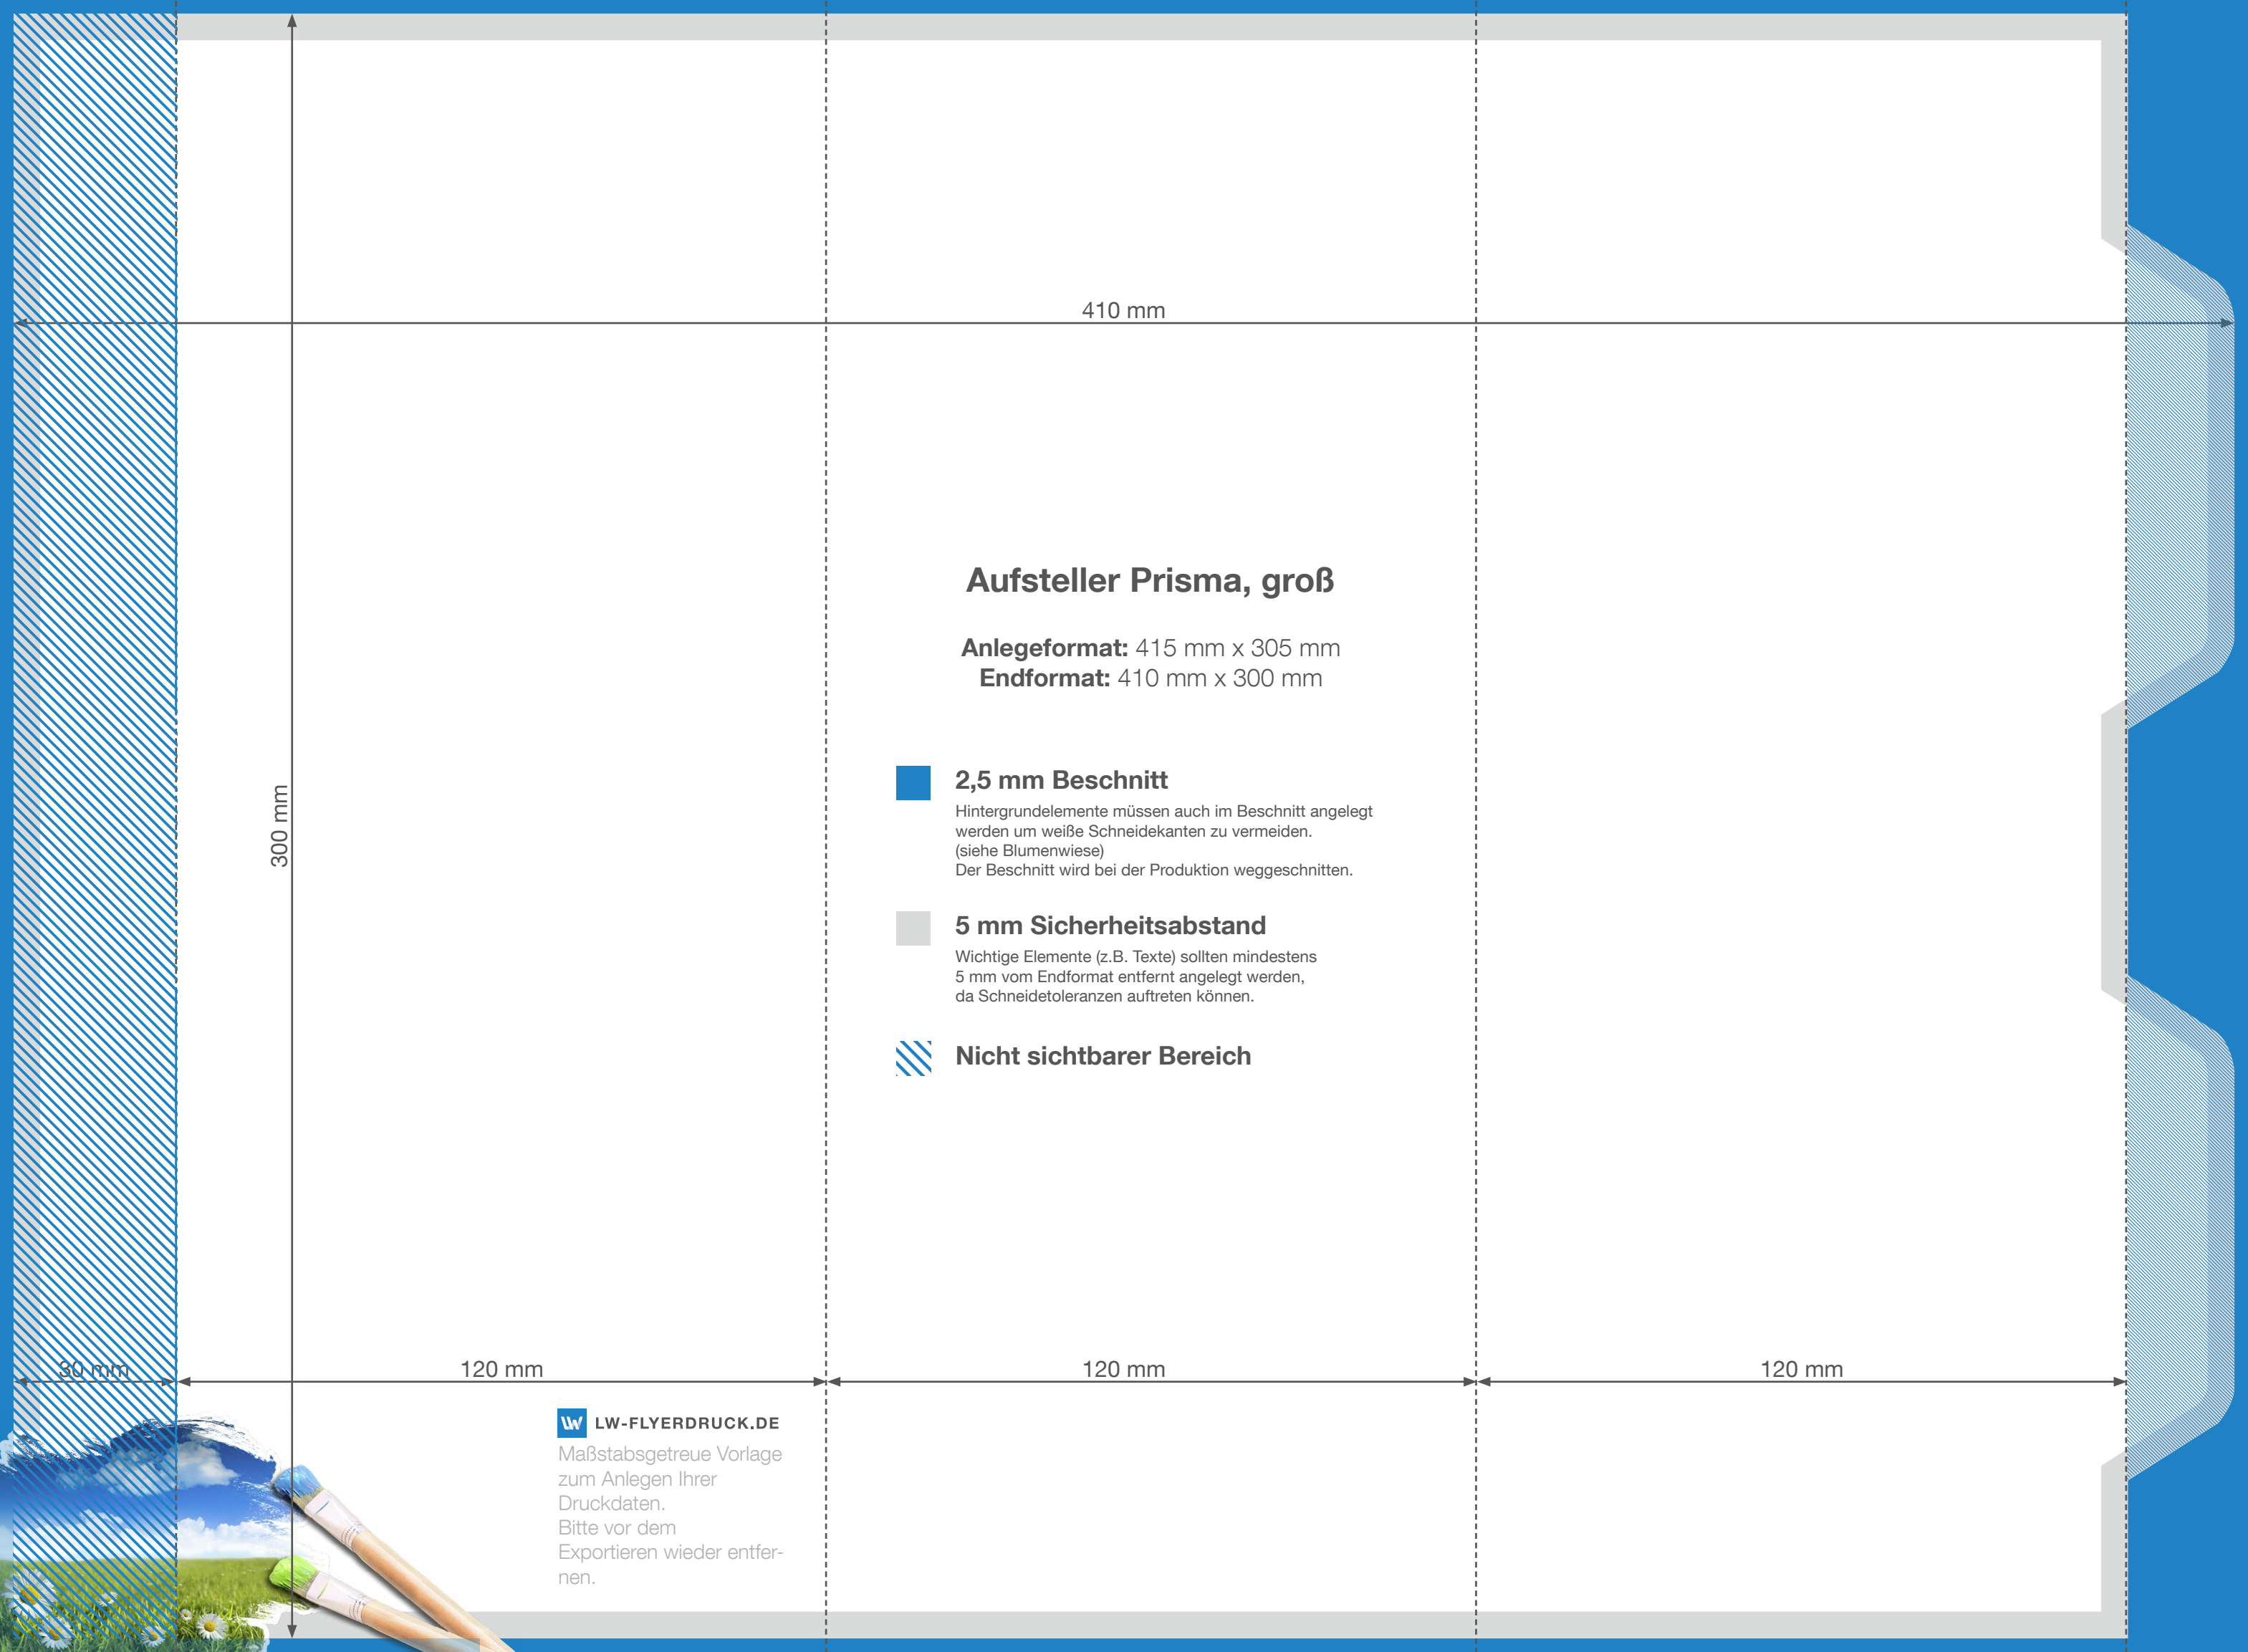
410 mm

300 mm

Aufsteller Prisma, groß

**Anlegeformat:** 415 mm x 305 mm
**Endformat:** 410 mm x 300 mm

2,5 mm Beschnitt
Hintergrundelemente müssen auch im Beschnitt angelegt werden um weiße Schneidekanten zu vermeiden. (siehe Blumenwiese)
Der Beschnitt wird bei der Produktion weggeschnitten.

5 mm Sicherheitsabstand
Wichtige Elemente (z.B. Texte) sollten mindestens 5 mm vom Endformat entfernt angelegt werden, da Schneidetoleranzen auftreten können.

Nicht sichtbarer Bereich

30 mm

120 mm

120 mm

120 mm

LW-FLYERDRUCK.DE
Maßstabsgetreue Vorlage zum Anlegen Ihrer Druckdaten.
Bitte vor dem Exportieren wieder entfernen.